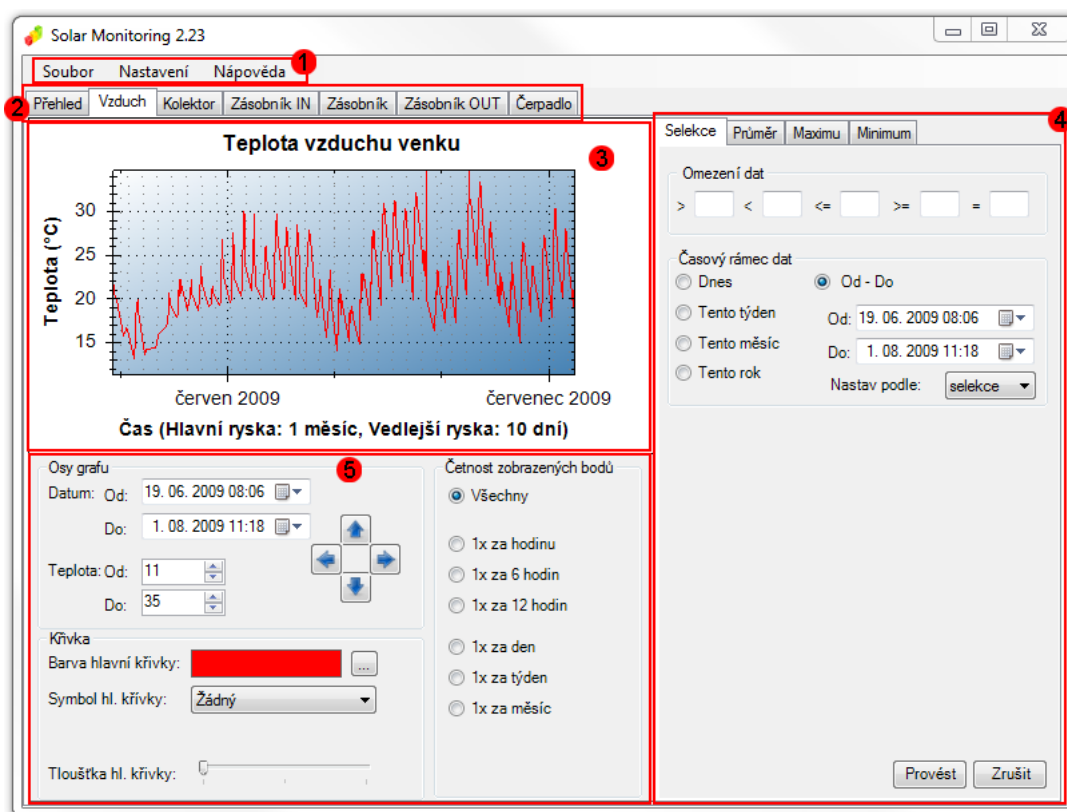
Solar Monitoring 2.23

Soubor Nastavení Nápověda 1

2 Přehled Vzduch Kolektor Zásobník IN Zásobník Zásobník OUT Čerpadlo

Teplota vzduchu venku 3

Teplota (°C)

30
25
20
15

červen 2009 červenec 2009

Čas (Hlavní ryska: 1 měsíc, Vedlejší ryska: 10 dní)

4

Selekce Průměr Maximu Minimum

Omezení dat
> < <= >= =

Časový rámec dat
Dnes
Od - Do
Tento týden
Od: 19. 06. 2009 08:06
Tento měsíc
Do: 1. 08. 2009 11:18
Tento rok
Nastav podle: selekce

5

Osy grafu
Datum: Od: 19. 06. 2009 08:06
Do: 1. 08. 2009 11:18
Teplota: Od: 11
Do: 35

Četnost zobrazených bodů
Všechny
1x za hodinu
1x za 6 hodin
1x za 12 hodin
1x za den
1x za týden
1x za měsíc

Křivka
Barva hlavní křivky: ...
Symbol hl. křivky: Žádný
Tloušťka hl. křivky:

Provést Zrušit